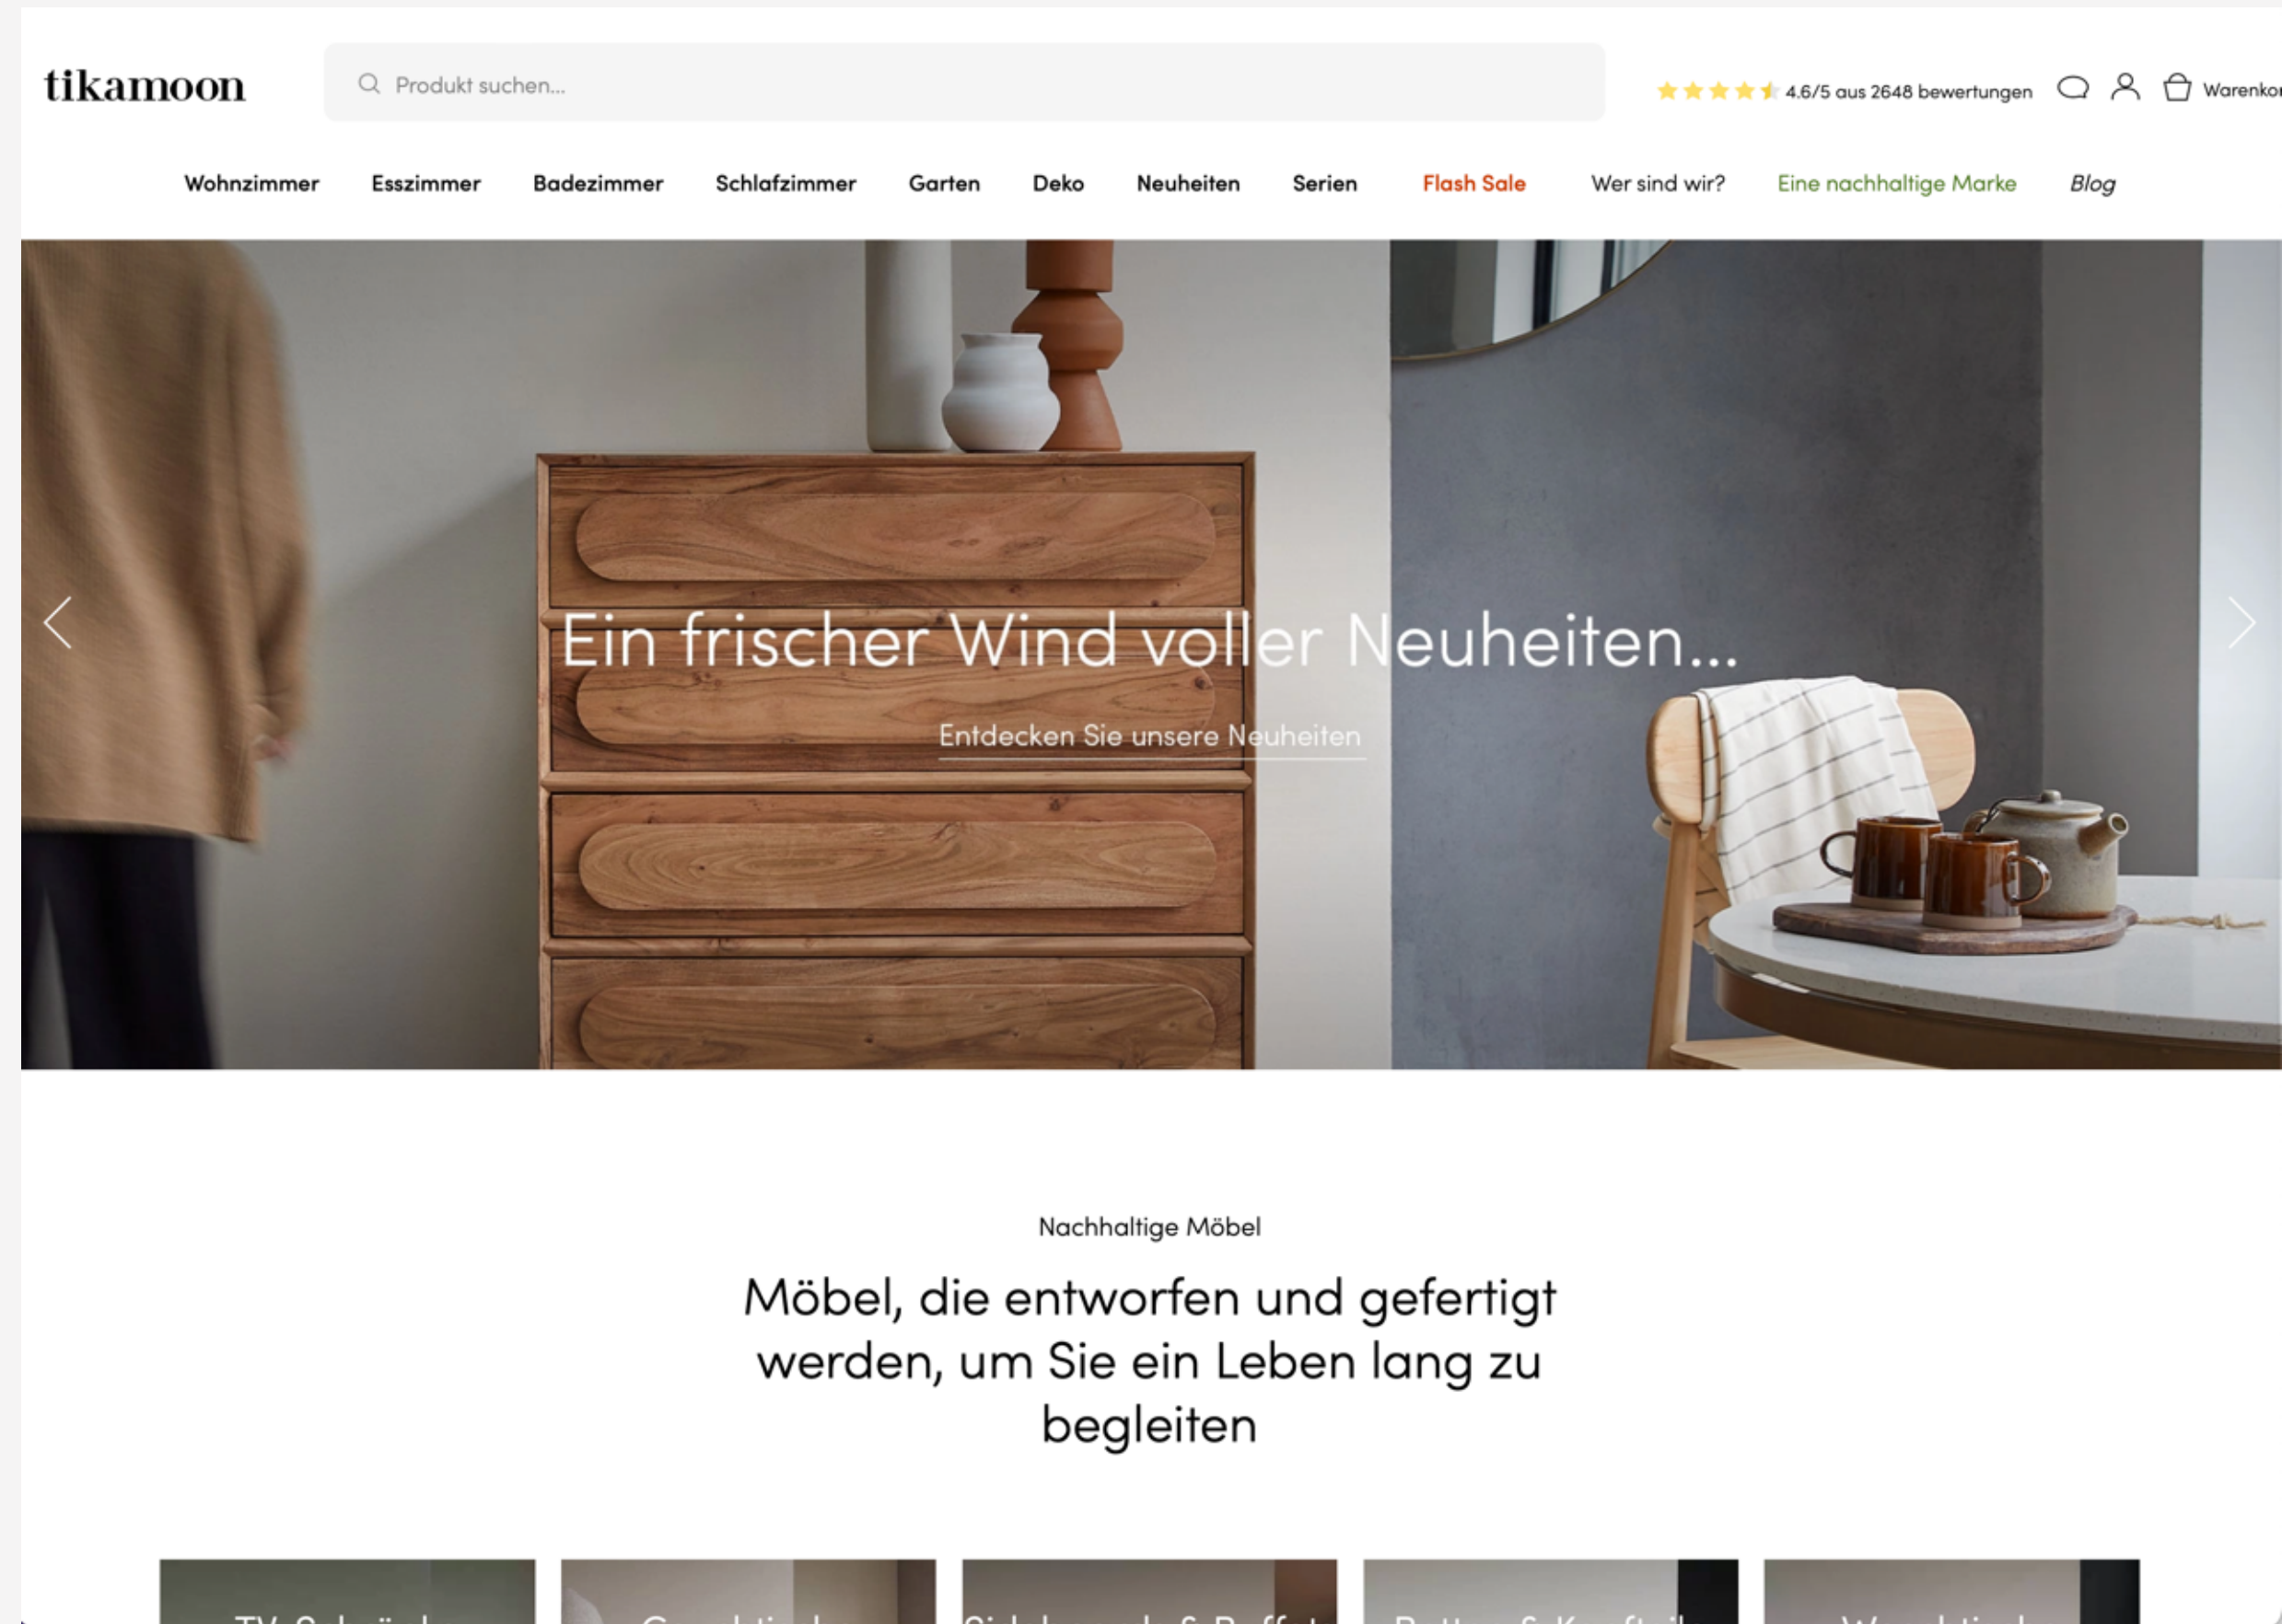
tikamoon

Produkt suchen...

4.6/5 aus 2648 bewertungen

Warenko

Wohnzimmer Esszimmer Badezimmer Schlafzimmer Garten Deko Neuheiten Serien Flash Sale Wer sind wir? Eine nachhaltige Marke Blog

Ein frischer Wind voller Neuheiten...

Entdecken Sie unsere Neuheiten

Nachhaltige Möbel

Möbel, die entworfen und gefertigt werden, um Sie ein Leben lang zu begleiten

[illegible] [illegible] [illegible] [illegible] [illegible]